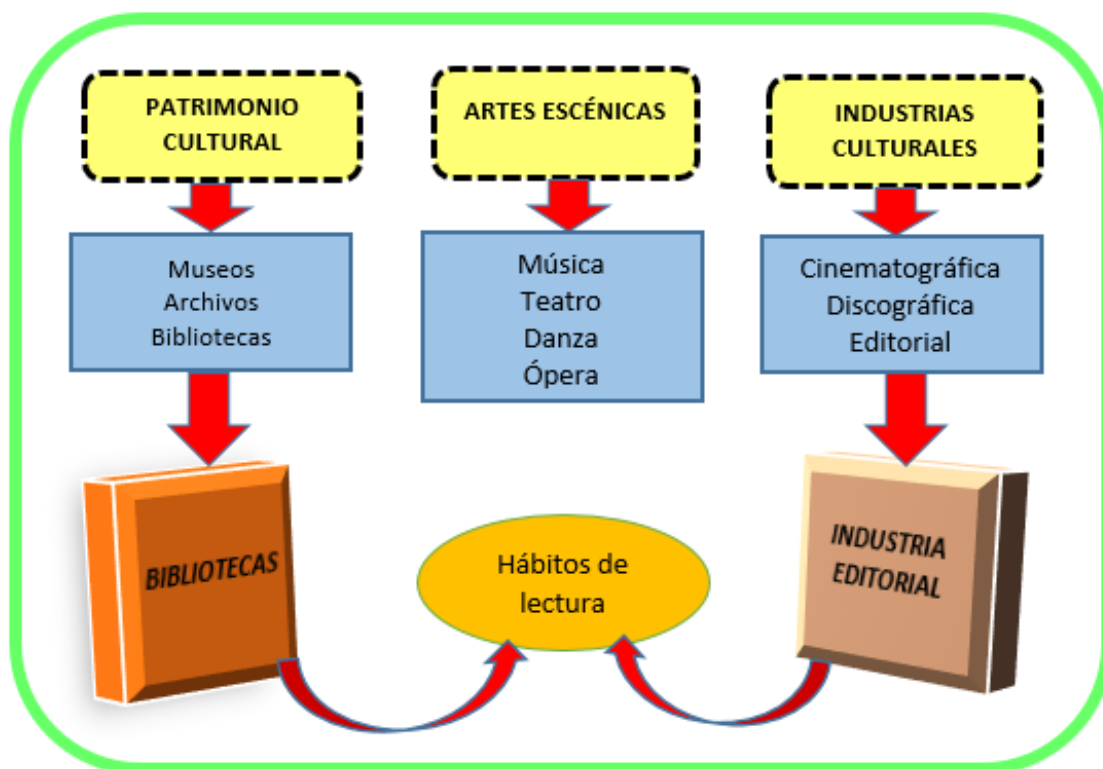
PATRIMONIO CULTURAL

ARTES ESCÉNICAS

INDUSTRIAS CULTURALES

Museos
Archivos
Bibliotecas

Música
Teatro
Danza
Ópera

Cinematográfica
Discográfica
Editorial

BIBLIOTECAS

Hábitos de lectura

INDUSTRIA EDITORIAL